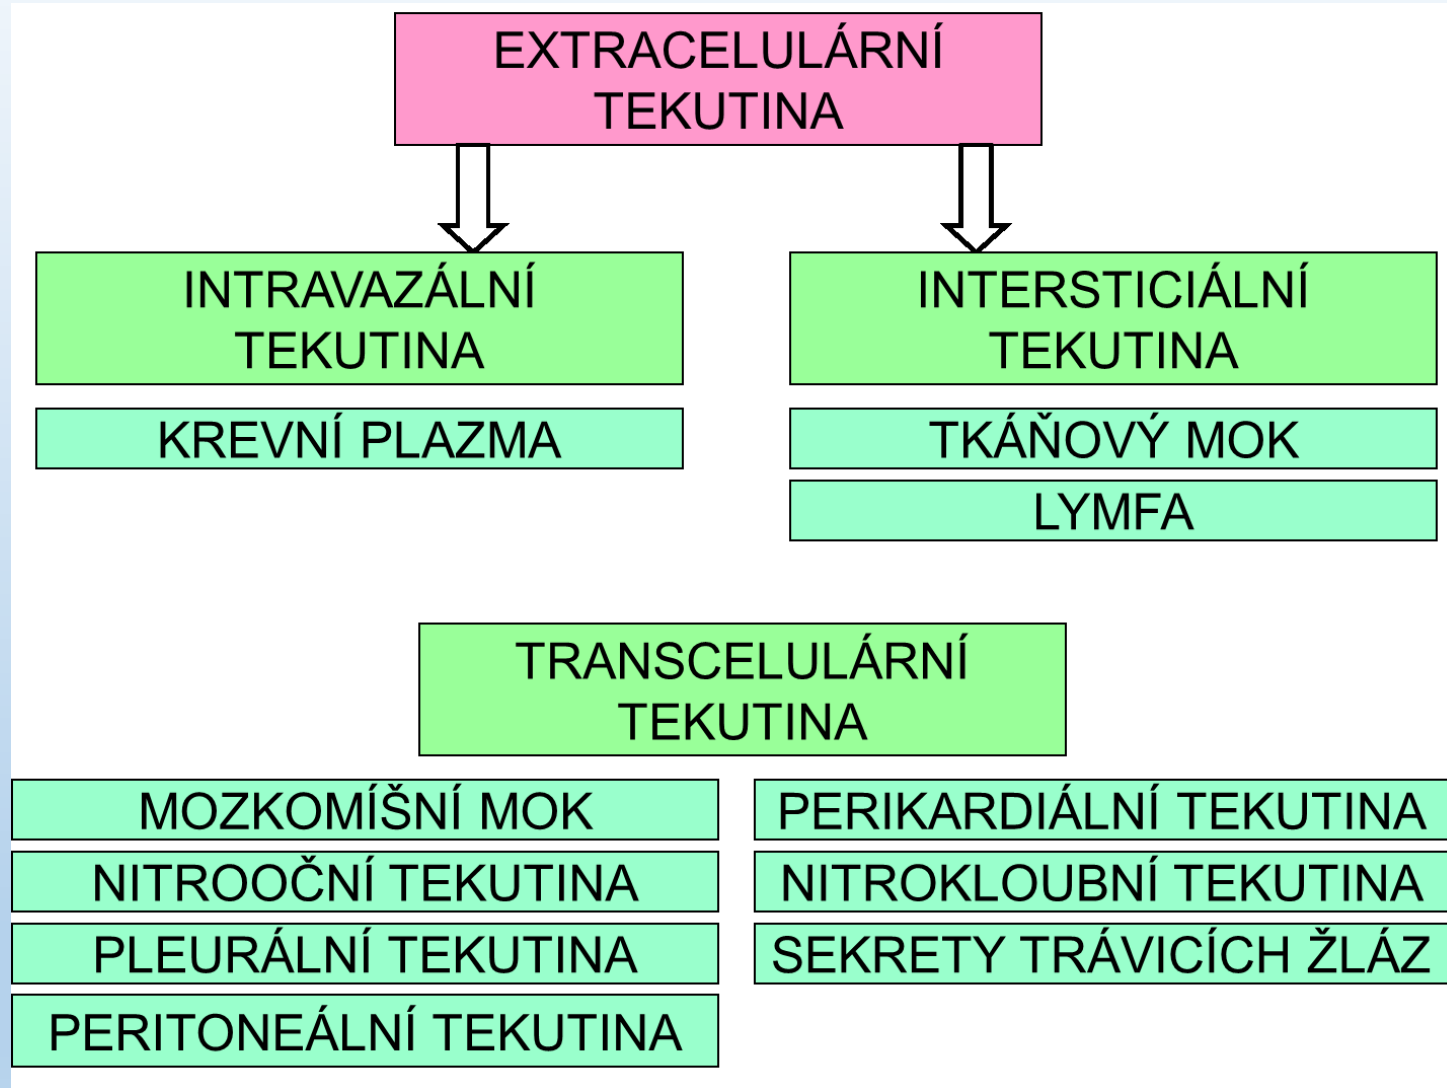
EXTRACELULÁRNÍ TEKUTINA

INTRAVAZÁLNÍ TEKUTINA

KREVNÍ PLAZMA

INTERSTICIÁLNÍ TEKUTINA

TKÁŇOVÝ MOK

LYMFA

TRANSCELULÁRNÍ TEKUTINA

MOZKOMÍŠNÍ MOK

NITROOČNÍ TEKUTINA

PLEURÁLNÍ TEKUTINA

PERITONEÁLNÍ TEKUTINA

PERIKARDIÁLNÍ TEKUTINA

NITROKLOUBNÍ TEKUTINA

SEKRETY TRÁVICÍCH ŽLÁZ